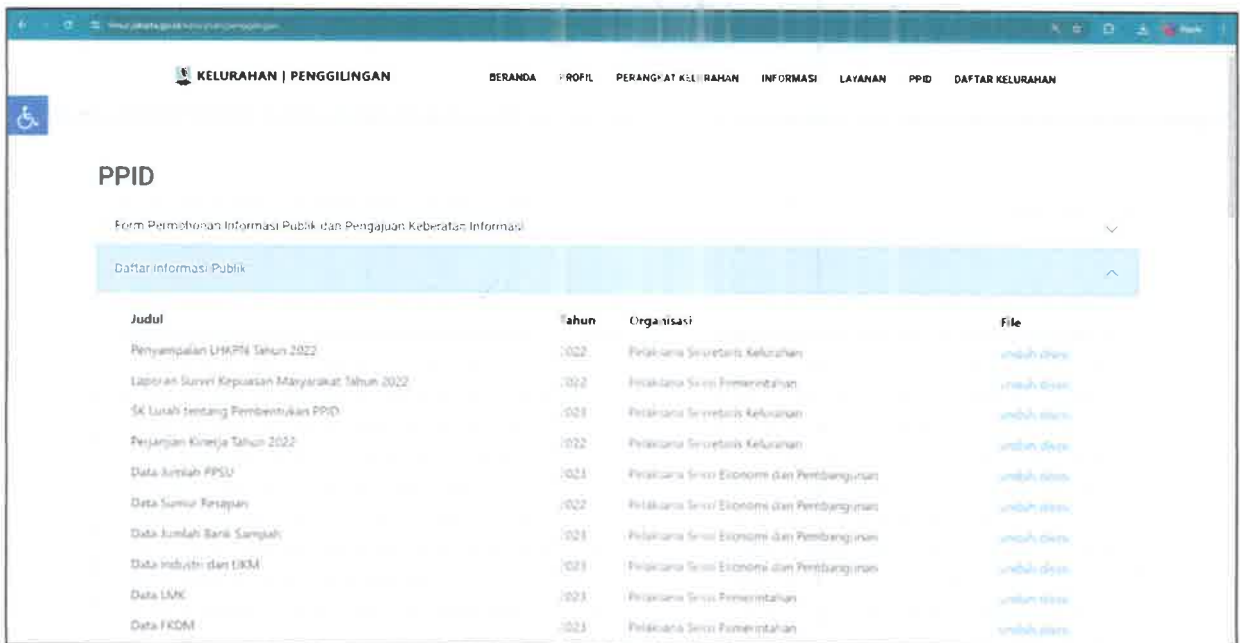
KELURAHAN | PENGGILINGAN

BERANDA PROFIL PERANGKAT KELURAHAN INFORMASI LAYANAN PPID DAFTAR KELURAHAN

PPID

Form Permohonan Informasi Publik dan Pengajuan Keberatan Informasi

Daftar Informasi Publik

| Judul | Tahun | Organisasi | File |
|---|---|---|---|
| Penyampaian LHKPN Tahun 2022 | 2022 | Pelaksana Sekretaris Kelurahan | unduh disini |
| Laporan Survei Kepuasan Masyarakat Tahun 2022 | 2022 | Pelaksana Seksi Pemerintahan | unduh disini |
| SK Lurah tentang Pembentukan PPID | 2021 | Pelaksana Sekretaris Kelurahan | unduh disini |
| Perjanjian Kinerja Tahun 2022 | 2022 | Pelaksana Sekretaris Kelurahan | unduh disini |
| Data Jumlah PPSU | 2021 | Pelaksana Seksi Ekonomi dan Pembangunan | unduh disini |
| Data Sumur Resapan | 2022 | Pelaksana Seksi Ekonomi dan Pembangunan | unduh disini |
| Data Jumlah Bank Sampah | 2021 | Pelaksana Seksi Ekonomi dan Pembangunan | unduh disini |
| Data Industri dan UKM | 2021 | Pelaksana Seksi Ekonomi dan Pembangunan | unduh disini |
| Data LMK | 2021 | Pelaksana Seksi Pemerintahan | unduh disini |
| Data FKDM | 2021 | Pelaksana Seksi Pemerintahan | unduh disini |